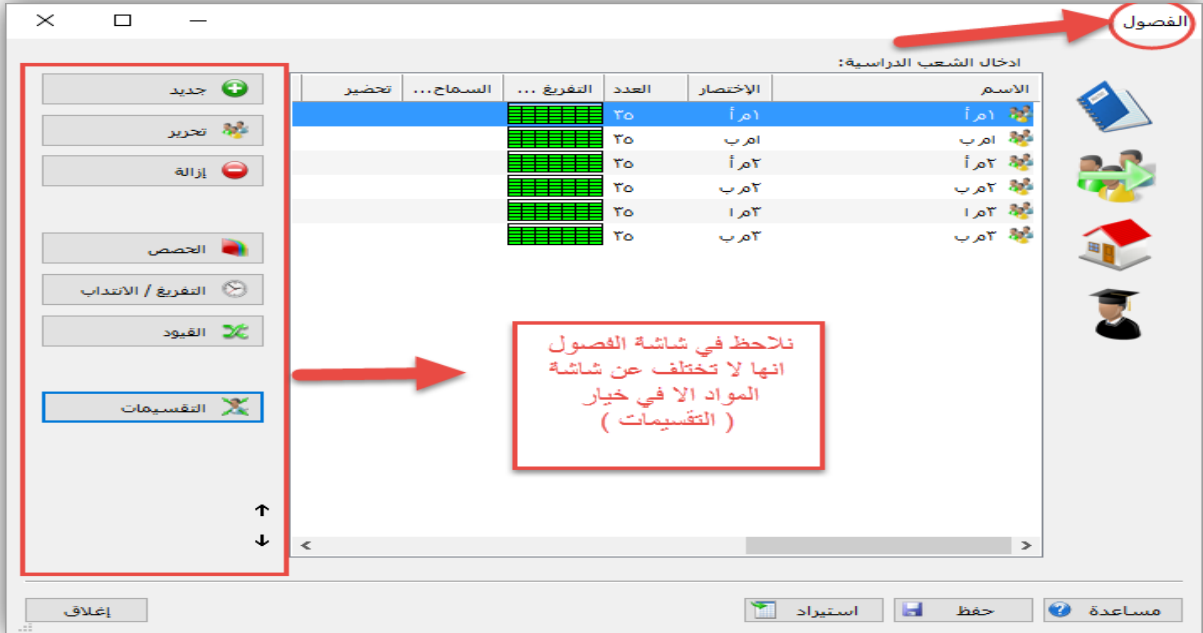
الفصول

ادخال الشعب الدراسية:

| الاسم | الإختصار | العدد | التفريغ ... | السماح... | تحضير |
|---|---|---|---|---|---|
| ١م أ | ١م أ | ٣٥ | | | |
| ١م ب | ١م ب | ٣٥ | | | |
| ٢م أ | ٢م أ | ٣٥ | | | |
| ٢م ب | ٢م ب | ٣٥ | | | |
| ٣م ا | ٣م ا | ٣٥ | | | |
| ٣م ب | ٣م ب | ٣٥ | | | |

جديد
تحرير
إزالة
الحصص
التفريغ / الانتداب
القيود
التقسيمات

نلاحظ في شاشة الفصول انها لا تختلف عن شاشة المواد الا في خيار ( التقسيمات )

إغلاق
استيراد
حفظ
مساعدة